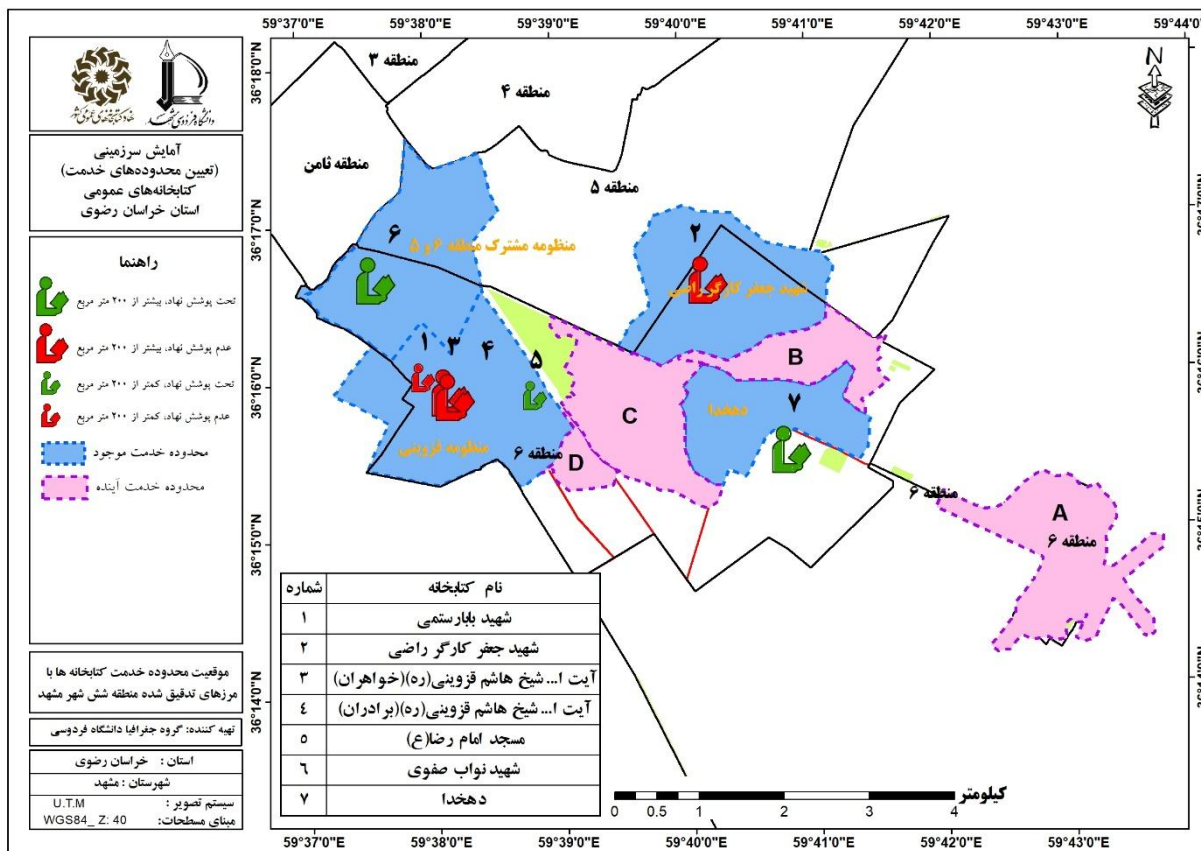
59°37'0"E 59°38'0"E 59°39'0"E 59°40'0"E 59°41'0"E 59°42'0"E 59°43'0"E 59°44'0"E

آمایش سرزمینی
(تعیین محدوده‌های خدمت)
کتابخانه‌های عمومی
استان خراسان رضوی

راهنما
تحت پوشش نهاد، بیشتر از ۲۰۰ متر مربع
عدم پوشش نهاد، بیشتر از ۲۰۰ متر مربع
تحت پوشش نهاد، کمتر از ۲۰۰ متر مربع
عدم پوشش نهاد، کمتر از ۲۰۰ متر مربع
محدوده خدمت موجود
محدوده خدمت آینده

موقعیت محدوده خدمت کتابخانه ها با مرزهای تدقیق شده منطقه شش شهر مشهد

تهیه کننده: گروه جغرافیا دانشگاه فردوسی
استان: خراسان رضوی
شهرستان: مشهد
سیستم تصویر: U.T.M
مبنای مسطحات: WGS84_ Z: 40

36°18'0"N 36°17'0"N 36°16'0"N 36°15'0"N 36°14'0"N

منطقه ۳
منطقه ۴
منطقه ثامن
منطقه ۵
منظومه مشترک منطقه ۶ و ۵
۶
۲
شهید جعفر کارگر راضی
B
۱ ۳ ۴
۵
C
دهخدا
۷
منظومه قزوینی
منطقه ۶
D
منطقه ۶
A
منطقه ۶
N

| شماره | نام کتابخانه |
|---|---|
| ۱ | شهید بابارستمی |
| ۲ | شهید جعفر کارگر راضی |
| ۳ | آیت ا... شیخ هاشم قزوینی(ره)(خواهران) |
| ٤ | آیت ا... شیخ هاشم قزوینی(ره)(برادران) |
| ٥ | مسجد امام رضا(ع) |
| ٦ | شهید نواب صفوی |
| ٧ | دهخدا |

کیلومتر
0 0.5 1 2 3 4